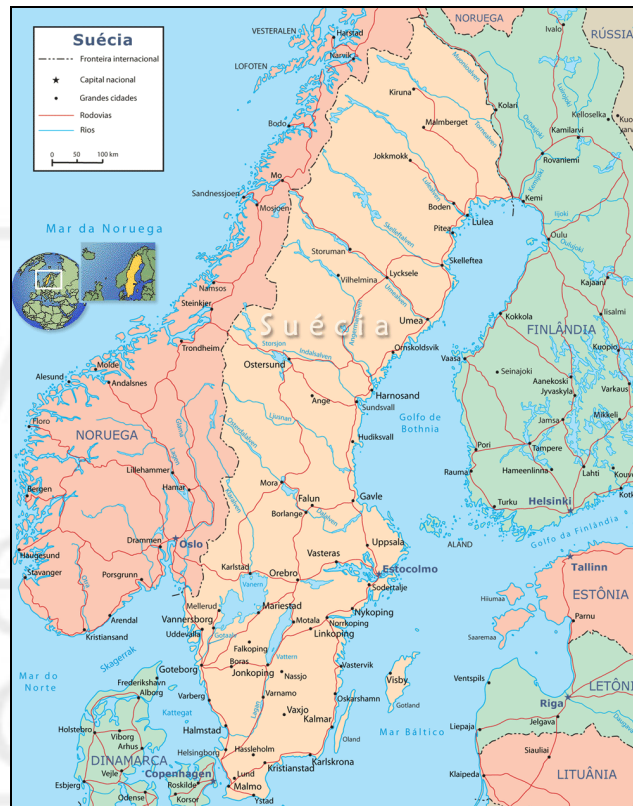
Suécia

Fronteira internacional
Capital nacional
Grandes cidades
Rodovias
Rios
0 50 100 km

VESTERALEN
Harstad
Narvik
LOFOTEN
NORUEGA
RÚSSIA
Ivalo
Kiruna
Kolari
Kelloselka
Malmberget
Kamilarvi
Bodo
Jokkmokk
Rovaniemi
Kemi
Mo
Boden
Sandnessjoen
Lulea
Mosjoen
Pitea
Oulu
Mar da Noruega
Storuman
Skelleftea
Vilhelmina
Lycksele
Kajaani
Namsos
Steinkjer
Suécia
Umea
Iisalmi
Kokkola
FINLÂNDIA
Trondheim
Ornskoldsvik
Kuopio
Vaasa
Molde
Seinajoki
Alesund
Andalsnes
Ostersund
Aanekoski
Varkaus
Jyvaskyla
Harnosand
Ange
Sundsvall
Mikkeli
Golfo de Bothnia
Floro
Jamsa
NORUEGA
Hudiksvall
Pori
Tampere
Lillehammer
Rauma
Hameenlinna
Lahti
Kouvola
Hamar
Mora
Falun
Gavle
Bergen
Borlange
Turku
Helsinki
Drammen
Oslo
Uppsala
ALAND
Golfo da Finlândia
Haugesund
Vasteras
Tallinn
Stavanger
Porsgrunn
Karlstad
Orebro
Estocolmo
Sodertalje
Vanern
Hiiumaa
ESTÔNIA
Mellerud
Mariestad
Arendal
Vannersborg
Parnu
Motala
Nykoping
Kristiansand
Uddevalla
Norrkoping
Linkoping
Saaremaa
Falkoping
Skagerrak
Boras
Vattern
Goteborg
Vastervik
Jonkoping
Mar do Norte
Frederikshavn
Nassjo
Visby
Ventspils
Alborg
Varberg
Varnamo
Oskarshamn
Gotland
Riga
LETÔNIA
Kattegat
Vaxjo
Halmstad
Kalmar
Liepaja
Jelgava
Holstebro
Viborg
Mar Báltico
Arhus
Oland
Siauliai
Hassleholm
DINAMARCA
Helsingborg
Karlskrona
Copenhagen
Kristianstad
Klaipeda
LITUÂNIA
Vejle
Roskilde
Esbjerg
Lund
Korsor
Odense
Malmo
Ystad